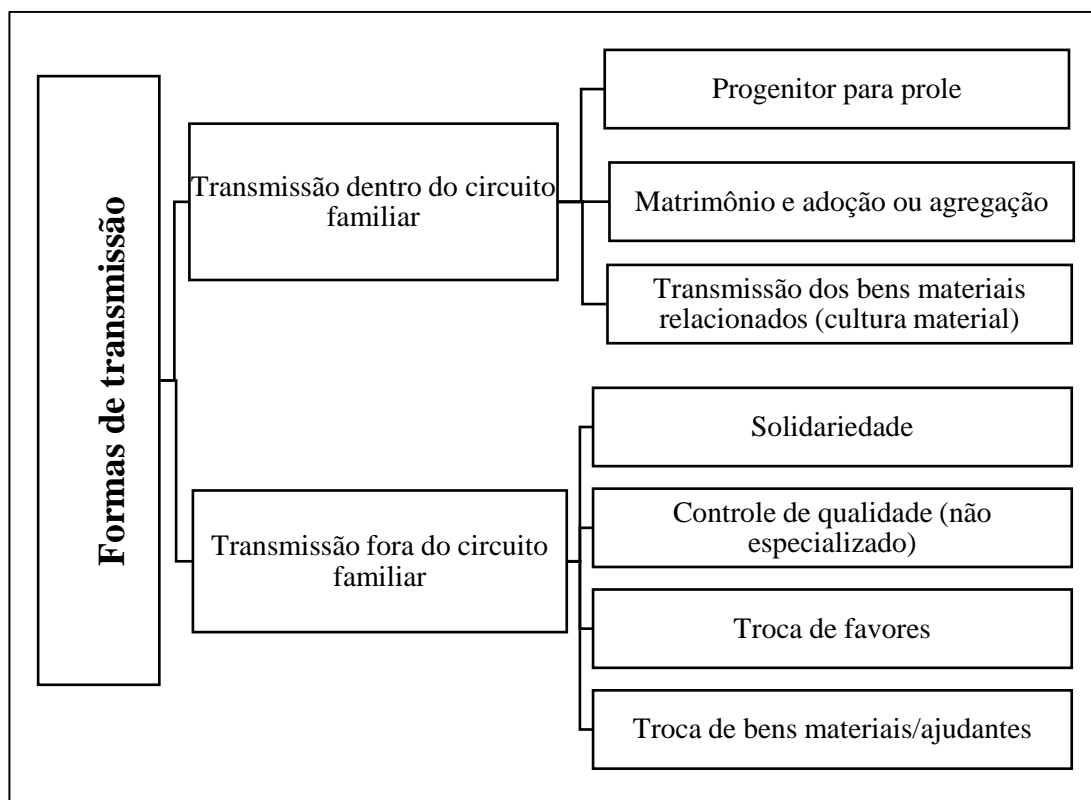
Formas de transmissão

Transmissão dentro do circuito familiar

Progenitor para prole

Matrimônio e adoção ou agregação

Transmissão dos bens materiais relacionados (cultura material)

Transmissão fora do circuito familiar

Solidariedade

Controle de qualidade (não especializado)

Troca de favores

Troca de bens materiais/ajudantes